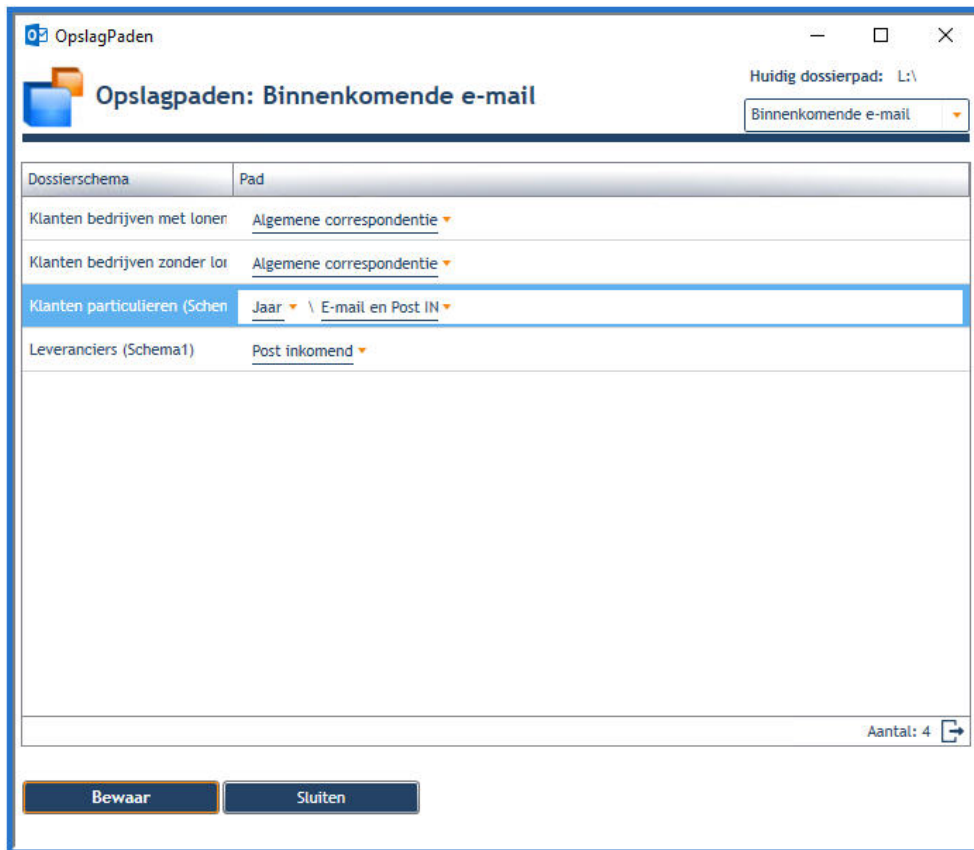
OpslagPaden

Opslagpaden: Binnenkomende e-mail

Huidig dossierpad: L:\

Binnenkomende e-mail

| Dossierschema | Pad |
|---|---|
| Klanten bedrijven met lonen | Algemene correspondentie |
| Klanten bedrijven zonder lo | Algemene correspondentie |
| Klanten particulieren (Schen | Jaar \ E-mail en Post IN |
| Leveranciers (Schema1) | Post inkomend |

Aantal: 4

Bewaar

Sluiten